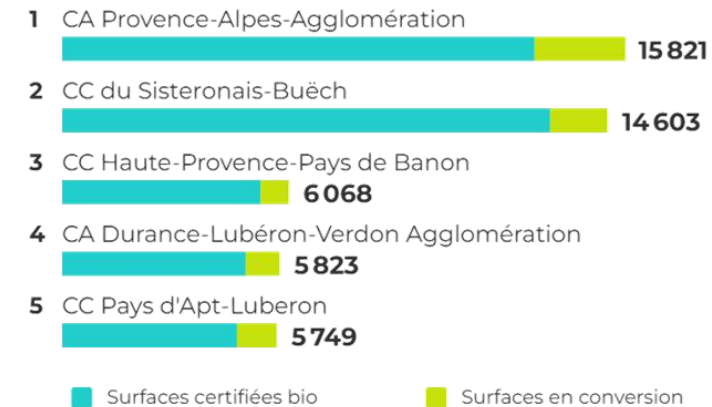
1 CA Provence-Alpes-Agglomération

15 821

2 CC du Sisteronais-Buëch

14 603

3 CC Haute-Provence-Pays de Banon

6 068

4 CA Durance-Lubéron-Verdon Agglomération

5 823

5 CC Pays d'Apt-Luberon

5 749

Surfaces certifiées bio

Surfaces en conversion